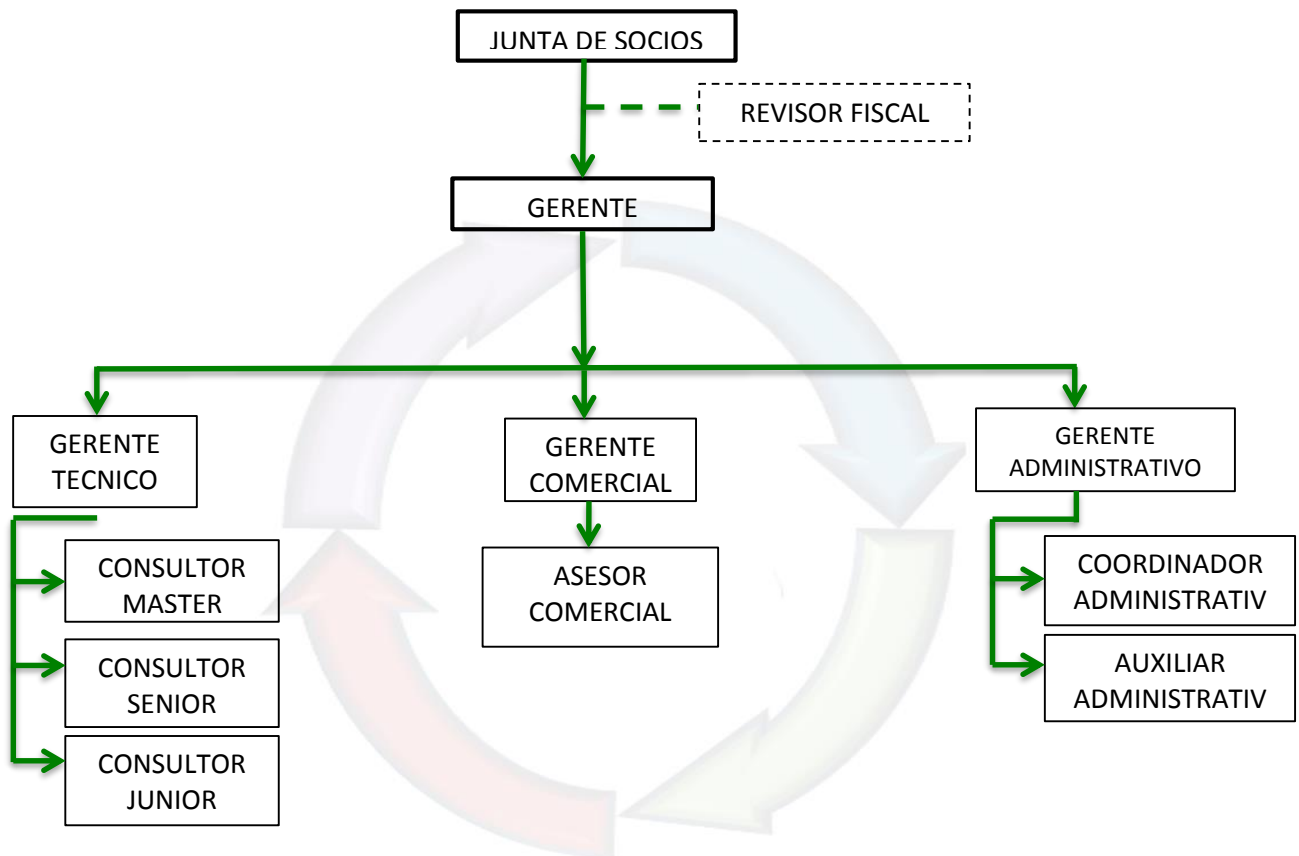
JUNTA DE SOCIOS

REVISOR FISCAL

GERENTE

GERENTE TECNICO

CONSULTOR MASTER

CONSULTOR SENIOR

CONSULTOR JUNIOR

GERENTE COMERCIAL

ASESOR COMERCIAL

GERENTE ADMINISTRATIVO

COORDINADOR ADMINISTRATIV

AUXILIAR ADMINISTRATIV